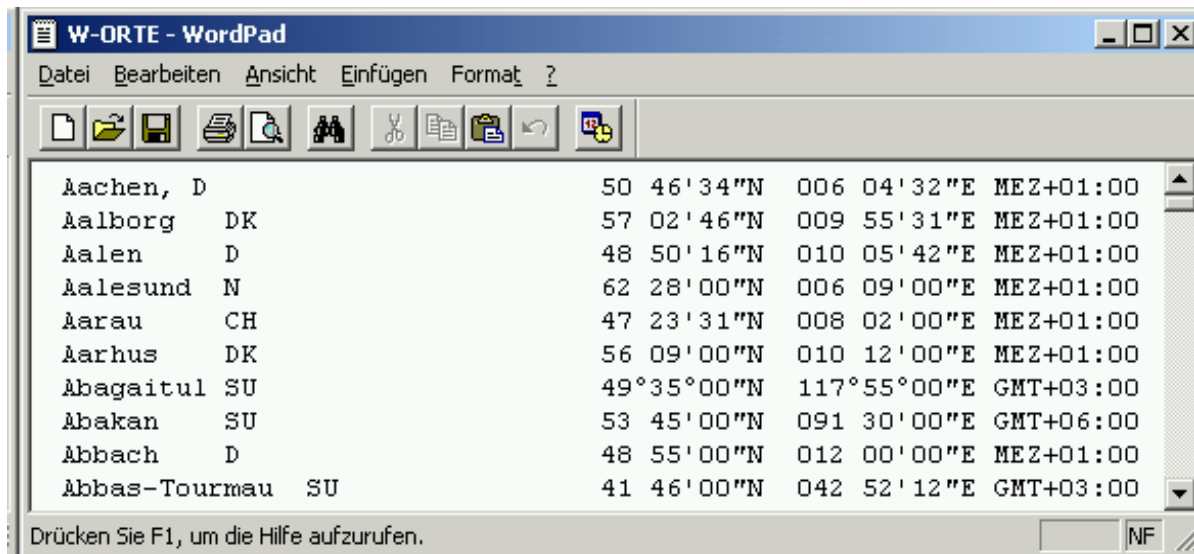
W-ORTE - WordPad

Datei Bearbeiten Ansicht Einfügen Format ?

Aachen, D 50 46'34"N 006 04'32"E MEZ+01:00
Aalborg DK 57 02'46"N 009 55'31"E MEZ+01:00
Aalen D 48 50'16"N 010 05'42"E MEZ+01:00
Aalesund N 62 28'00"N 006 09'00"E MEZ+01:00
Aarau CH 47 23'31"N 008 02'00"E MEZ+01:00
Aarhus DK 56 09'00"N 010 12'00"E MEZ+01:00
Abagaitul SU 49°35°00"N 117°55°00"E GMT+03:00
Abakan SU 53 45'00"N 091 30'00"E GMT+06:00
Abbach D 48 55'00"N 012 00'00"E MEZ+01:00
Abbas-Tourmau SU 41 46'00"N 042 52'12"E GMT+03:00

Drücken Sie F1, um die Hilfe aufzurufen.

NF